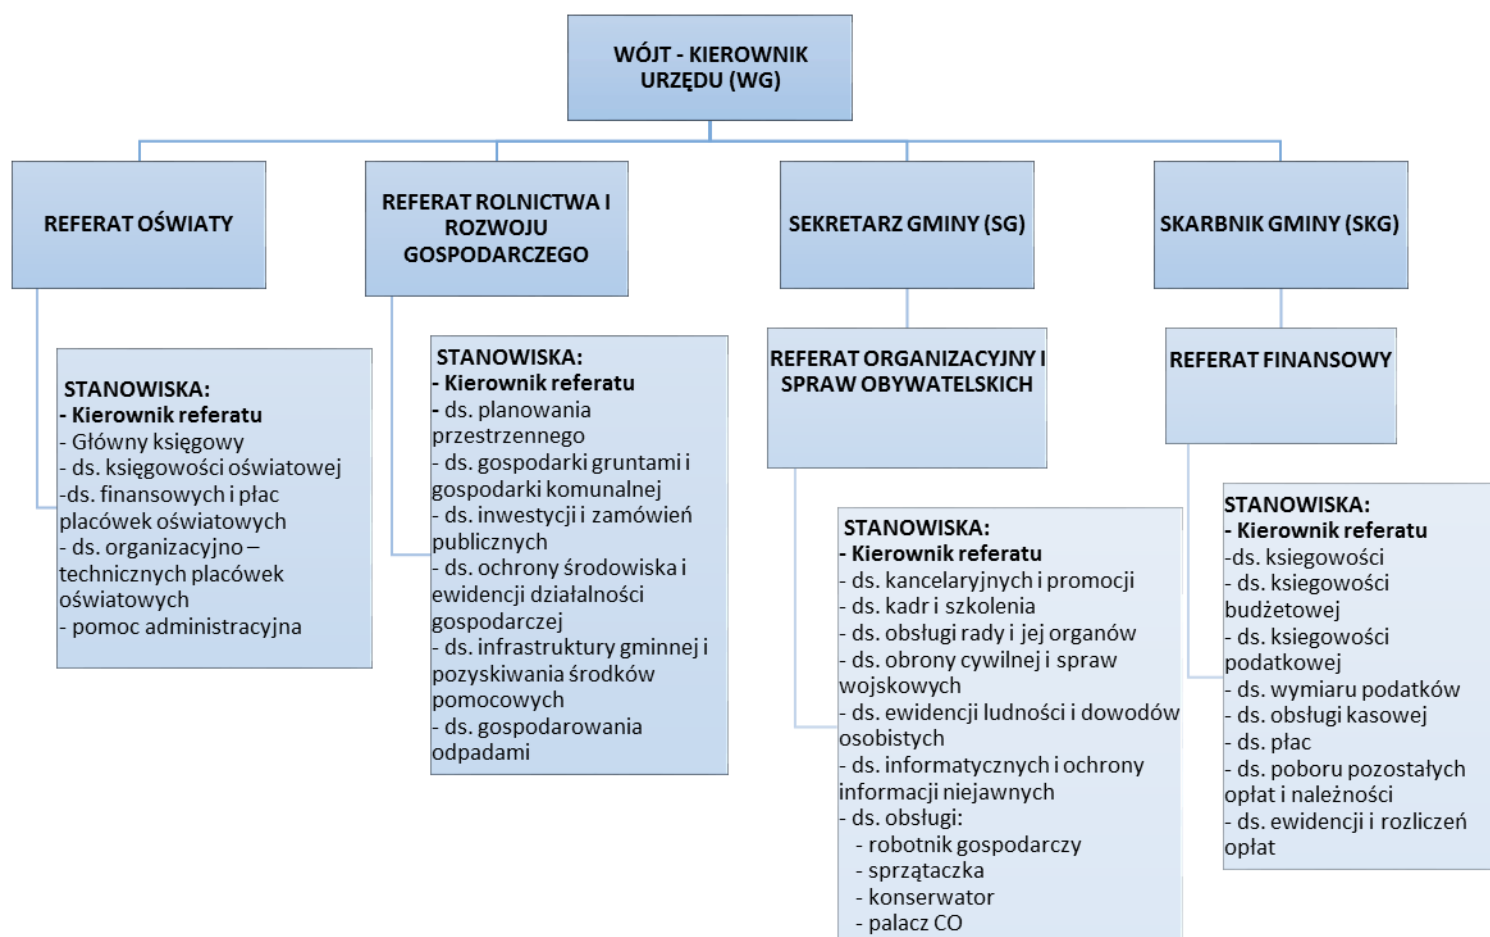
WÓJT - KIEROWNIK URZĘDU (WG)

REFERAT OŚWIATY

STANOWISKA:
- Kierownik referatu
- Główny księgowy
- ds. księgowości oświatowej
-ds. finansowych i płac placówek oświatowych
- ds. organizacyjno – technicznych placówek oświatowych
- pomoc administracyjna

REFERAT ROLNICTWA I ROZWOJU GOSPODARCZEGO

STANOWISKA:
- Kierownik referatu
- ds. planowania przestrzennego
- ds. gospodarki gruntami i gospodarki komunalnej
- ds. inwestycji i zamówień publicznych
- ds. ochrony środowiska i ewidencji działalności gospodarczej
- ds. infrastruktury gminnej i pozyskiwania środków pomocowych
- ds. gospodarowania odpadami

SEKRETARZ GMINY (SG)

REFERAT ORGANIZACYJNY I SPRAW OBYWATELSKICH

STANOWISKA:
- Kierownik referatu
- ds. kancelaryjnych i promocji
- ds. kadr i szkolenia
- ds. obsługi rady i jej organów
- ds. obrony cywilnej i spraw wojskowych
- ds. ewidencji ludności i dowodów osobistych
- ds. informatycznych i ochrony informacji niejawnych
- ds. obsługi:
- robotnik gospodarczy
- sprzątaczka
- konserwator
- palacz CO

SKARBNIK GMINY (SKG)

REFERAT FINANSOWY

STANOWISKA:
- Kierownik referatu
-ds. ksiegowości
- ds. ksiegowości budżetowej
- ds. ksiegowości podatkowej
- ds. wymiaru podatków
- ds. obsługi kasowej
- ds. płac
- ds. poboru pozostałych opłat i należności
- ds. ewidencji i rozliczeń opłat